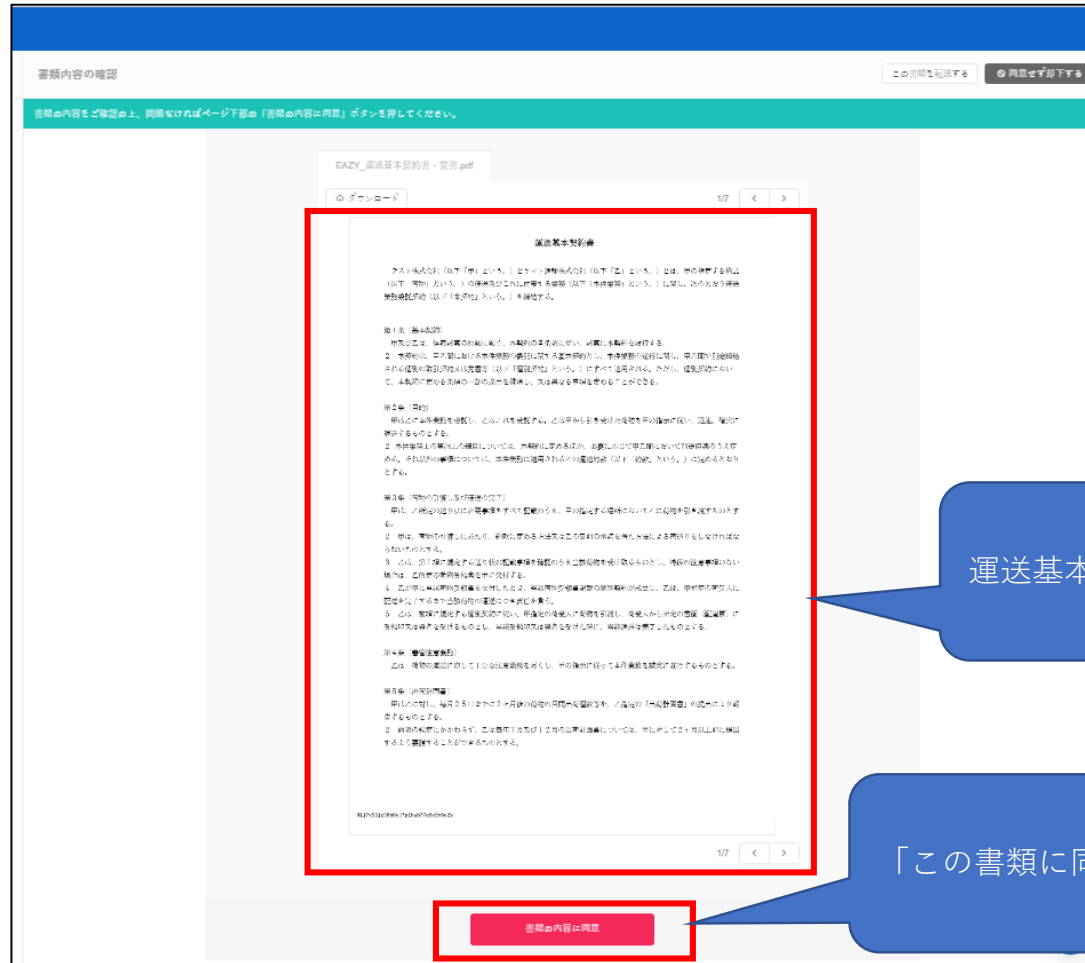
書類内容の確認

この書類を転送する

⊘ 同意せず却下する

書類の内容をご確認の上、問題なければページ下部の「書類の内容に同意」ボタンを押してください。

EAZY_運送基本契約書 - 見本.pdf

ダウンロード

1/7

運送基本契約書

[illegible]

第1条（基本契約）
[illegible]

第2条（目的）
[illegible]

第3条（貨物の引渡し及び運送の完了）
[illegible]

第4条（善管注意義務）
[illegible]

第5条（料金の支払）
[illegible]

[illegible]

1/7

書類の内容に同意

運送基本

「この書類に同